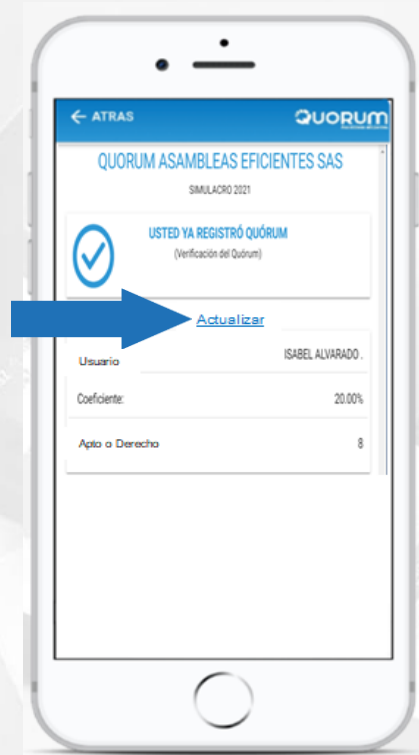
← ATRAS

QUORUM

QUORUM ASAMBLEAS EFICIENTES SAS

SIMULACRO 2021

USTED YA REGISTRÓ QUÓRUM

(Verificación del Quórum)

Actualizar

| Usuario | ISABEL ALVARADO . |
|---|---|
| Coeficiente: | 20.00% |
| Apto o Derecho | 8 |